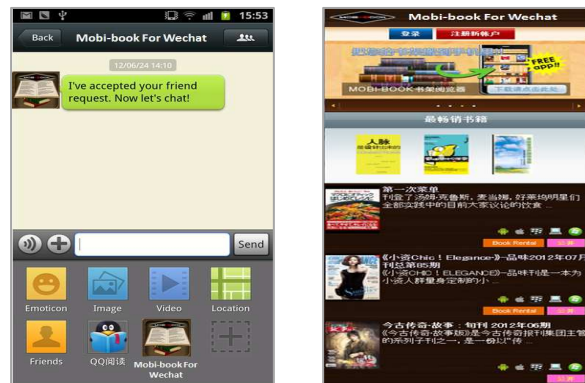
15:53

Back

Mobi-book For Wechat

12/06/24 14:10

I've accepted your friend request. Now let's chat!

Send

Emoticon

Image

Video

Location

Friends

QQ阅读

Mobi-book For Wechat

Mobi-book For Wechat

登录

注册新帐户

MOBI-BOOK书架阅读器

FREE

下载请点击此处

最畅销书籍

人脉

第一次菜单

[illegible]

Book Rental

《小资Chic！Elegance》-品味2012年07月刊总第05期

《小资CHIC！ELEGANCE》-品味刊是一本为小资人群量身定制的小...

Book Rental

今古传奇·故事：旬刊 2012年06期

《今古传奇·故事》是今古传奇报刊集团主管的系列刊之一，是一份以"传...

Book Rental